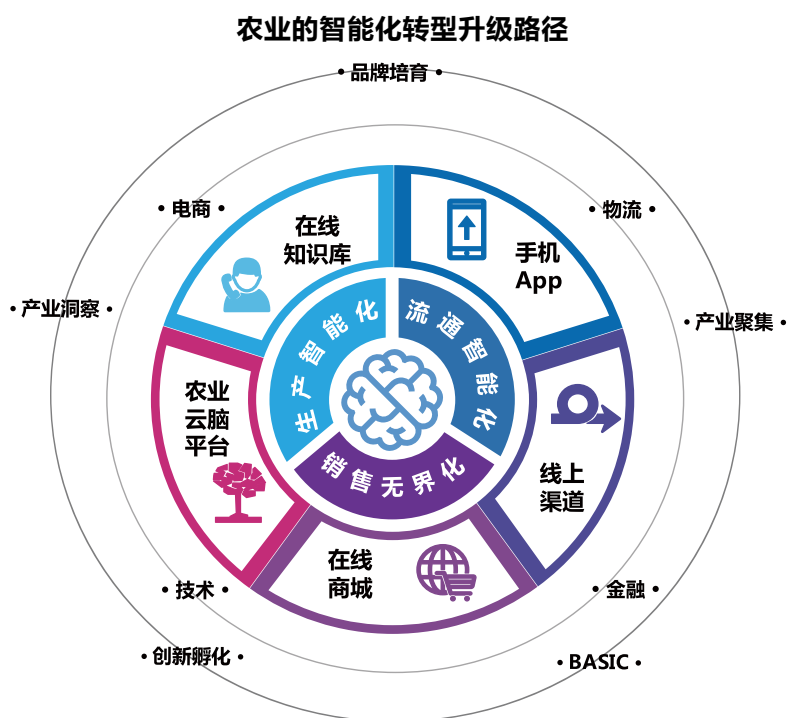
农业的智能化转型升级路径

• 品牌培育 •

• 电商 •

• 物流 •

• 产业洞察 •

• 产业聚集 •

在线
知识库

手机
App

生产智能化

流通智能化

销售无界化

农业
云脑
平台

线上
渠道

在线
商城

• 技术 •

• 金融 •

• 创新孵化 •

• BASIC •